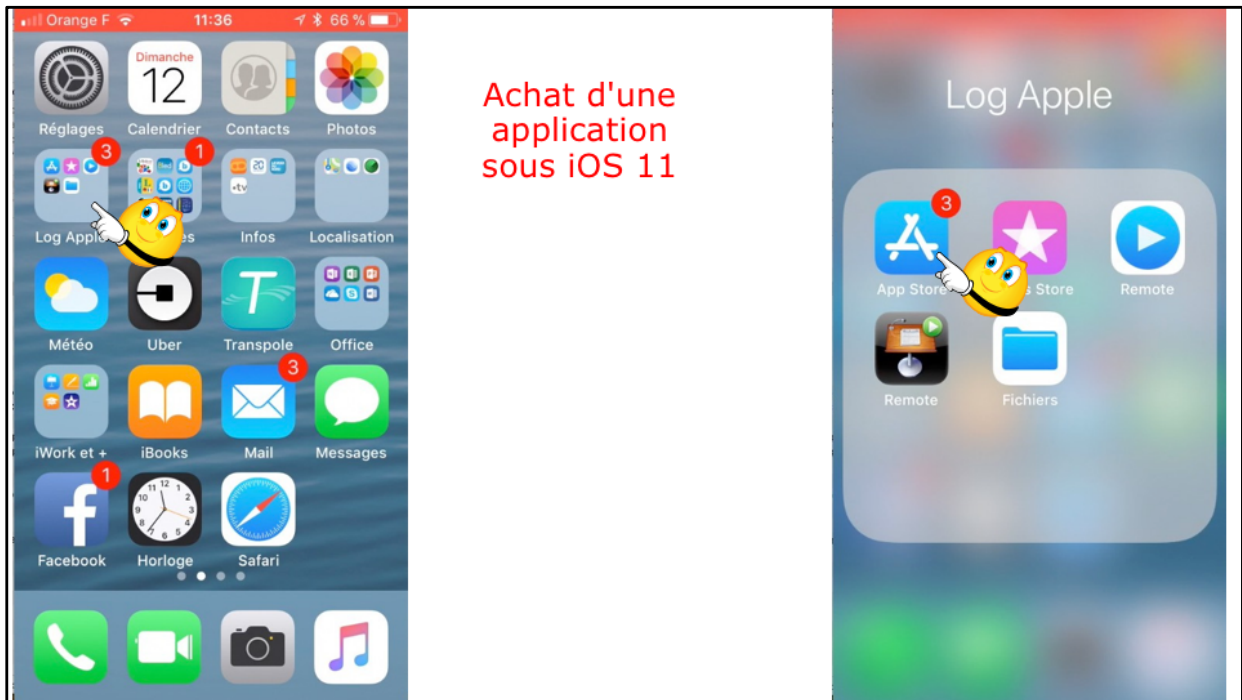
Orange F 11:36 66 %

Dimanche 12

Réglages
Calendrier
Contacts
Photos

3
1

Log Apple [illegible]es
Infos
Localisation

Météo
Uber
Transpole
Office

3

iWork et +
iBooks
Mail
Messages

1

Facebook
Horloge
Safari

Achat d'une application sous iOS 11

Log Apple

3

App Store
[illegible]s Store
Remote
Remote
Fichiers